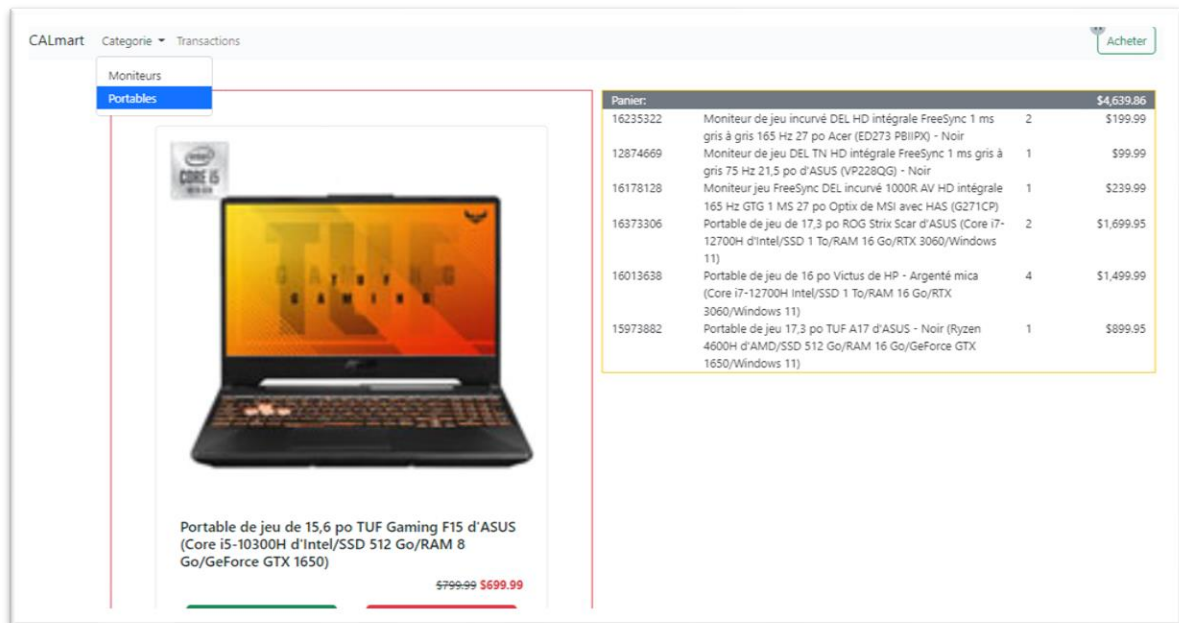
CALmart Categorie ▾ Transactions

Acheter

Moniteurs
Portables

| Panier: | | | $4,639.86 |
|---|---|---|---|
| 16235322 | Moniteur de jeu incurvé DEL HD intégrale FreeSync 1 ms gris à gris 165 Hz 27 po Acer (ED273 PBIIPX) - Noir | 2 | $199.99 |
| 12874669 | Moniteur de jeu DEL TN HD intégrale FreeSync 1 ms gris à gris 75 Hz 21,5 po d'ASUS (VP228QG) - Noir | 1 | $99.99 |
| 16178128 | Moniteur jeu FreeSync DEL incurvé 1000R AV HD intégrale 165 Hz GTG 1 MS 27 po Optix de MSI avec HAS (G271CP) | 1 | $239.99 |
| 16373306 | Portable de jeu de 17,3 po ROG Strix Scar d'ASUS (Core i7-12700H d'Intel/SSD 1 To/RAM 16 Go/RTX 3060/Windows 11) | 2 | $1,699.95 |
| 16013638 | Portable de jeu de 16 po Victus de HP - Argenté mica (Core i7-12700H Intel/SSD 1 To/RAM 16 Go/RTX 3060/Windows 11) | 4 | $1,499.99 |
| 15973882 | Portable de jeu 17,3 po TUF A17 d'ASUS - Noir (Ryzen 4600H d'AMD/SSD 512 Go/RAM 16 Go/GeForce GTX 1650/Windows 11) | 1 | $899.95 |

intel
CORE i5

TUF
GAMING

Portable de jeu de 15,6 po TUF Gaming F15 d'ASUS (Core i5-10300H d'Intel/SSD 512 Go/RAM 8 Go/GeForce GTX 1650)

$799.99 $699.99